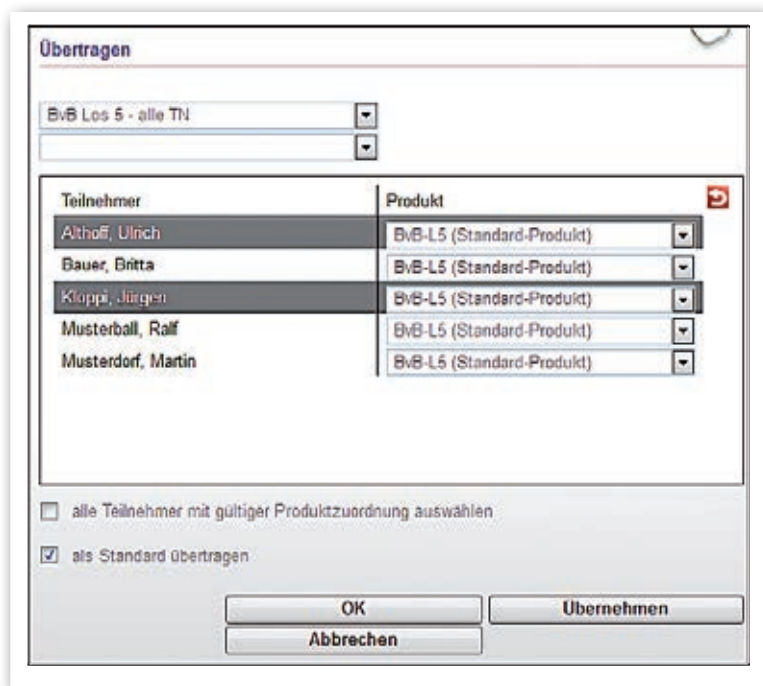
Übertragen

BvB Los 5 - alle TN

| Teilnehmer | Produkt |
|---|---|
| Althoff, Ulrich | BvB-L5 (Standard-Produkt) |
| Bauer, Britta | BvB-L5 (Standard-Produkt) |
| Kloppi, Jürgen | BvB-L5 (Standard-Produkt) |
| Musterball, Ralf | BvB-L5 (Standard-Produkt) |
| Musterdorf, Martin | BvB-L5 (Standard-Produkt) |

alle Teilnehmer mit gültiger Produktzuordnung auswählen

als Standard übertragen

OK

Übernehmen

Abbrechen